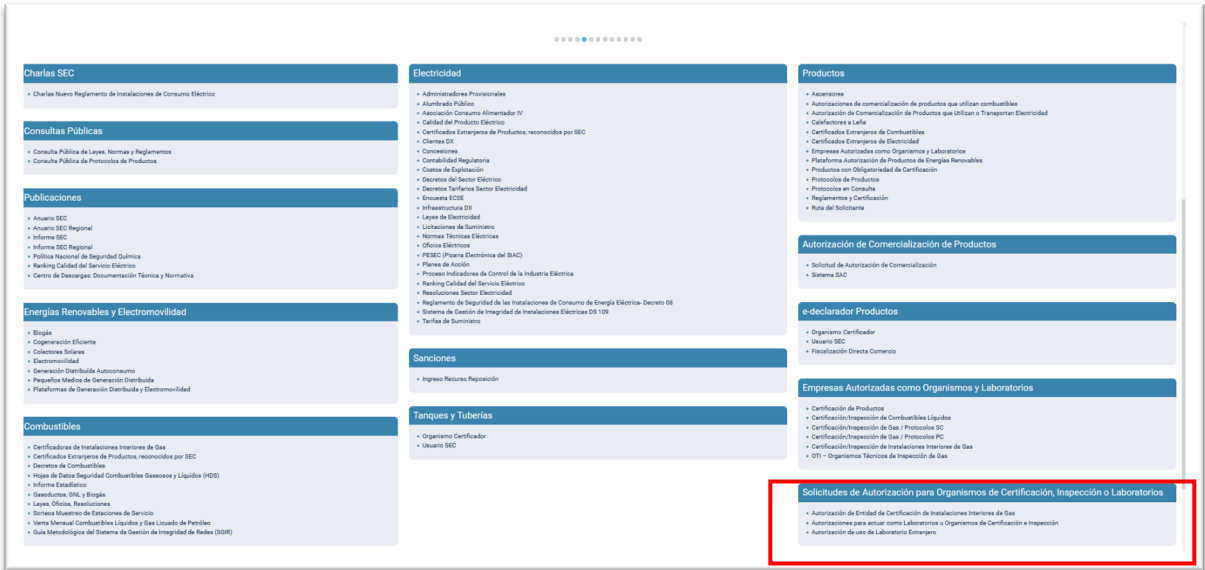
Charlas SEC

- Charlas Nuevo Reglamento de Instalaciones de Consumo Eléctrico

Consultas Públicas

- Consulta Pública de Leyes, Normas y Reglamentos
- Consulta Pública de Protocolos de Productos

Publicaciones

- Anuario SEC
- Anuario SEC Regional
- Informe SEC
- Informe SEC Regional
- Política Nacional de Seguridad Química
- Ranking Calidad del Servicio Eléctrico
- Centro de Descargas: Documentación Técnica y Normativa

Energías Renovables y Electromovilidad

- Biogás
- Cogeneración Eficiente
- Colectores Solares
- Electromovilidad
- Generación Distribuida Autoconsumo
- Pequeños Medios de Generación Distribuida
- Plataformas de Generación Distribuida y Electromovilidad

Combustibles

- Certificadoras de Instalaciones Interiores de Gas
- Certificados Extranjeros de Productos, reconocidos por SEC
- Decretos de Combustibles
- Hojas de Datos Seguridad Combustibles Gaseosos y Líquidos (HDS)
- Informe Estadístico
- Gasoductos, GNL y Biogás
- Leyes, Oficios, Resoluciones
- Sorteos Muestreo de Estaciones de Servicio
- Venta Mensual Combustibles Líquidos y Gas Licuado de Petróleo
- Guía Metodológica del Sistema de Gestión de Integridad de Redes (SGIR)

Electricidad

- Administradores Provisionales
- Alumbrado Público
- Asociación Consumo Alimentador IV
- Calidad del Producto Eléctrico
- Certificados Extranjeros de Productos, reconocidos por SEC
- Clientes DX
- Concesiones
- Contabilidad Regulatoria
- Costos de Explotación
- Decretos del Sector Eléctrico
- Decretos Tarifarios Sector Electricidad
- Encuesta ECSE
- Infraestructura DX
- Leyes de Electricidad
- Licitaciones de Suministro
- Normas Técnicas Eléctricas
- Oficios Eléctricos
- PESEC (Pizarra Electrónica del SIAC)
- Planes de Acción
- Proceso Indicadores de Control de la Industria Eléctrica
- Ranking Calidad del Servicio Eléctrico
- Resoluciones Sector Electricidad
- Reglamento de Seguridad de las Instalaciones de Consumo de Energía Eléctrica- Decreto 08
- Sistema de Gestión de Integridad de Instalaciones Eléctricas DS 109
- Tarifas de Suministro

Sanciones

- Ingreso Recurso Reposición

Tanques y Tuberías

- Organismo Certificador
- Usuario SEC

Productos

- Ascensores
- Autorizaciones de comercialización de productos que utilizan combustibles
- Autorización de Comercialización de Productos que Utilizan o Transportan Electricidad
- Calefactores a Leña
- Certificados Extranjeros de Combustibles
- Certificados Extranjeros de Electricidad
- Empresas Autorizadas como Organismos y Laboratorios
- Plataforma Autorización de Productos de Energías Renovables
- Productos con Obligatoriedad de Certificación
- Protocolos de Productos
- Protocolos en Consulta
- Reglamentos y Certificación
- Ruta del Solicitante

Autorización de Comercialización de Productos

- Solicitud de Autorización de Comercialización
- Sistema SAC

e-declarador Productos

- Organismo Certificador
- Usuario SEC
- Fiscalización Directa Comercio

Empresas Autorizadas como Organismos y Laboratorios

- Certificación de Productos
- Certificación/Inspección de Combustibles Líquidos
- Certificación/Inspección de Gas / Protocolos SC
- Certificación/Inspección de Gas / Protocolos PC
- Certificación/Inspección de Instalaciones Interiores de Gas
- OTI – Organismos Técnicos de Inspección de Gas

Solicitudes de Autorización para Organismos de Certificación, Inspección o Laboratorios

- Autorización de Entidad de Certificación de Instalaciones Interiores de Gas
- Autorizaciones para actuar como Laboratorios u Organismos de Certificación e Inspección
- Autorización de uso de Laboratorio Extranjero